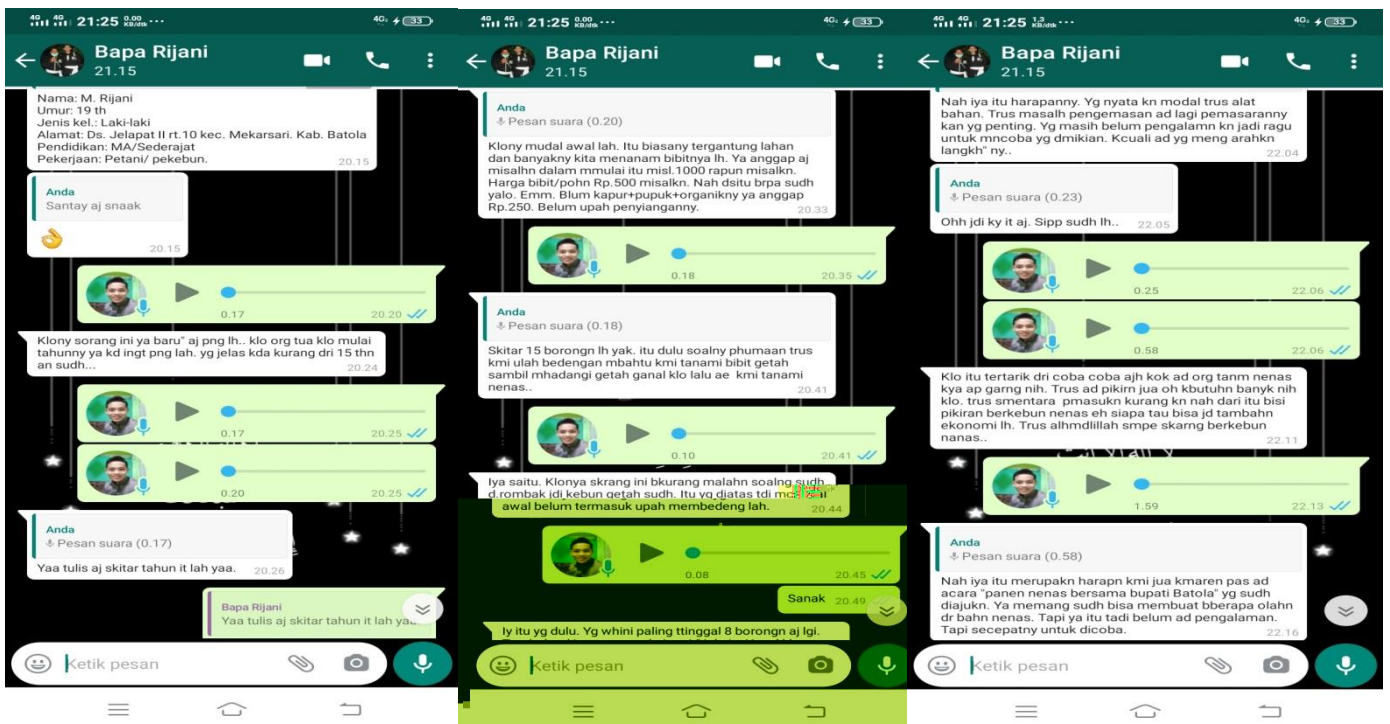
4G 4G 21:25 0.00 KB/dtk ··· 4G 33

Bapa Rijani
21.15

Nama: M. Rijani
Umur: 19 th
Jenis kel.: Laki-laki
Alamat: Ds. Jelapat II rt.10 kec. Mekarsari. Kab. Batola
Pendidikan: MA/Sederajat
Pekerjaan: Petani/ pekebun. 20.15

Anda
Santay aj snaak

👌 20.15

0.17 20.20

Klony sorang ini ya baru" aj png lh.. klo org tua klo mulai tahunny ya kd ingt png lah. yg jelas kda kurang dri 15 thn an sudh... 20.24

0.17 20.25

0.20 20.25

Anda
Pesan suara (0.17)

Yaa tulis aj skitar tahun it lah yaa. 20.26

Bapa Rijani
Yaa tulis aj skitar tahun it lah yaa.

Ketik pesan

4G 4G 21:25 0.00 KB/dtk ··· 4G 33

Bapa Rijani
21.15

Anda
Pesan suara (0.20)

Klony mudal awal lah. Itu biasany tergantung lahan dan banyakny kita menanam bibitnya lh. Ya anggap aj misalhn dalam mmulai itu misl.1000 rapun misalkn. Harga bibit/pohn Rp.500 misalkn. Nah dsitu brpa sudh yalo. Emm. Blum kapur+pupuk+organikny ya anggap Rp.250. Belum upah penyianganny. 20.33

0.18 20.35

Anda
Pesan suara (0.18)

Skitar 15 borongn lh yak. itu dulu soalny phumaan trus kmi ulah bedengan mbahtu kmi tanami bibit getah sambil mhadangi getah ganal klo lalu ae kmi tanami nenas.. 20.41

0.10 20.41

Iya saitu. Klonya skrang ini bkurang malahn soalng sudh d.rombak jdi kebun getah sudh. Itu yg diatas tdi m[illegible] awal belum termasuk upah membedeng lah. 20.44

0.08 20.45

Sanak 20.49

Iy itu yg dulu. Yg whini paling ttinggal 8 borongn aj lgi.

Ketik pesan

4G 4G 21:25 1.3 KB/dtk ··· 4G 33

Bapa Rijani
21.15

Nah iya itu harapanny. Yg nyata kn modal trus alat bahan. Trus masalh pengemasan ad lagi pemasaranny kan yg penting. Yg masih belum pengalamn kn jadi ragu untuk mncoba yg dmikian. Kcuali ad yg meng arahkn langkh" ny.. 22.04

Anda
Pesan suara (0.23)

Ohh jdi ky it aj. Sipp sudh lh.. 22.05

0.25 22.06

0.58 22.06

Klo itu tertarik dri coba coba ajh kok ad org tanm nenas kya ap garng nih. Trus ad pikim jua oh kbutuhn banyk nih klo. trus smentara pmasukn kurang kn nah dari itu bisi pikiran berkebun nenas eh siapa tau bisa jd tambahn ekonomi lh. Trus alhmdlillah smpe skarng berkebun nanas.. 22.11

1.59 22.13

Anda
Pesan suara (0.58)

Nah iya itu merupakn harapn kmi jua kmaren pas ad acara "panen nenas bersama bupati Batola" yg sudh diajukn. Ya memang sudh bisa membuat bberapa olahn dr bahn nenas. Tapi ya itu tadi belum ad pengalaman. Tapi secepatny untuk dicoba. 22.16

Ketik pesan